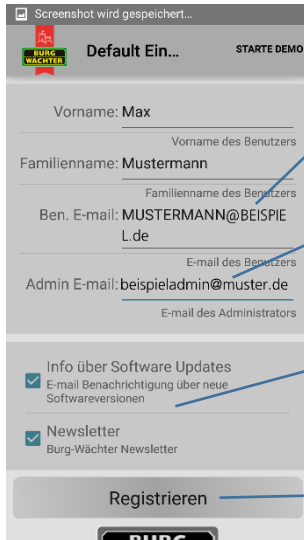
Screenshot wird gespeichert...

BURG WÄCHTER

Default Ein...

STARTE DEMO

Vorname: Max

Vorname des Benutzers

Familienname: Mustermann

Familienname des Benutzers

Ben. E-mail: MUSTERMANN@BEISPIEL.de

E-mail des Benutzers

Admin E-mail: beispieladmin@muster.de

E-mail des Administrators

Info über Software Updates
E-mail Benachrichtigung über neue Softwareversionen

Newsletter
Burg-Wächter Newsletter

Registrieren

BURG